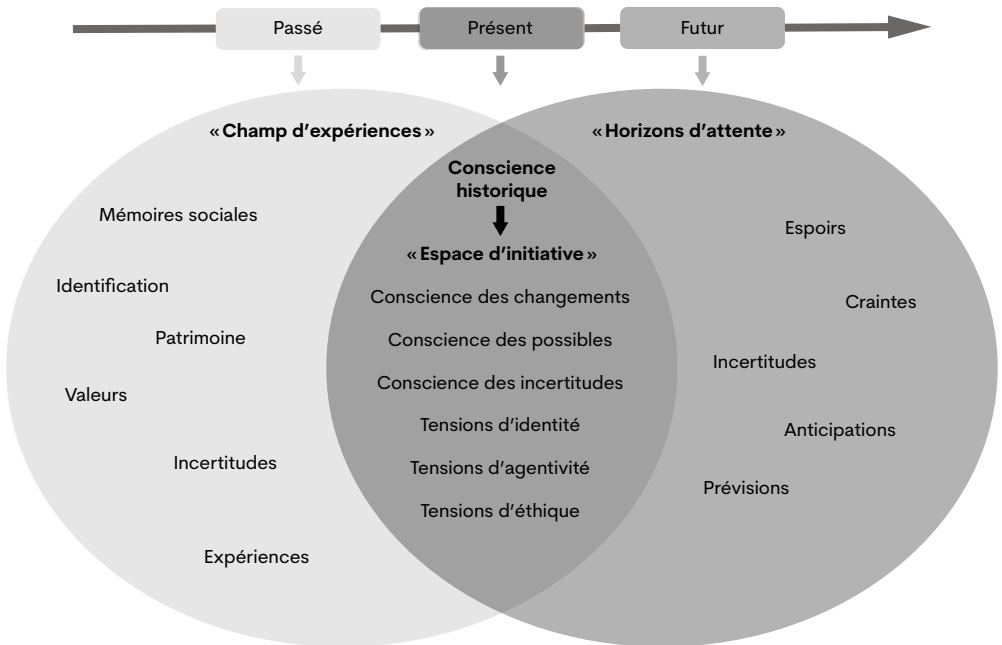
Passé

Présent

Futur

« Champ d'expériences »

Mémoires sociales

Identification

Patrimoine

Valeurs

Incertitudes

Expériences

Conscience historique

« Espace d'initiative »

Conscience des changements

Conscience des possibles

Conscience des incertitudes

Tensions d'identité

Tensions d'agentivité

Tensions d'éthique

« Horizons d'attente »

Espoirs

Craintes

Incertitudes

Anticipations

Prévisions